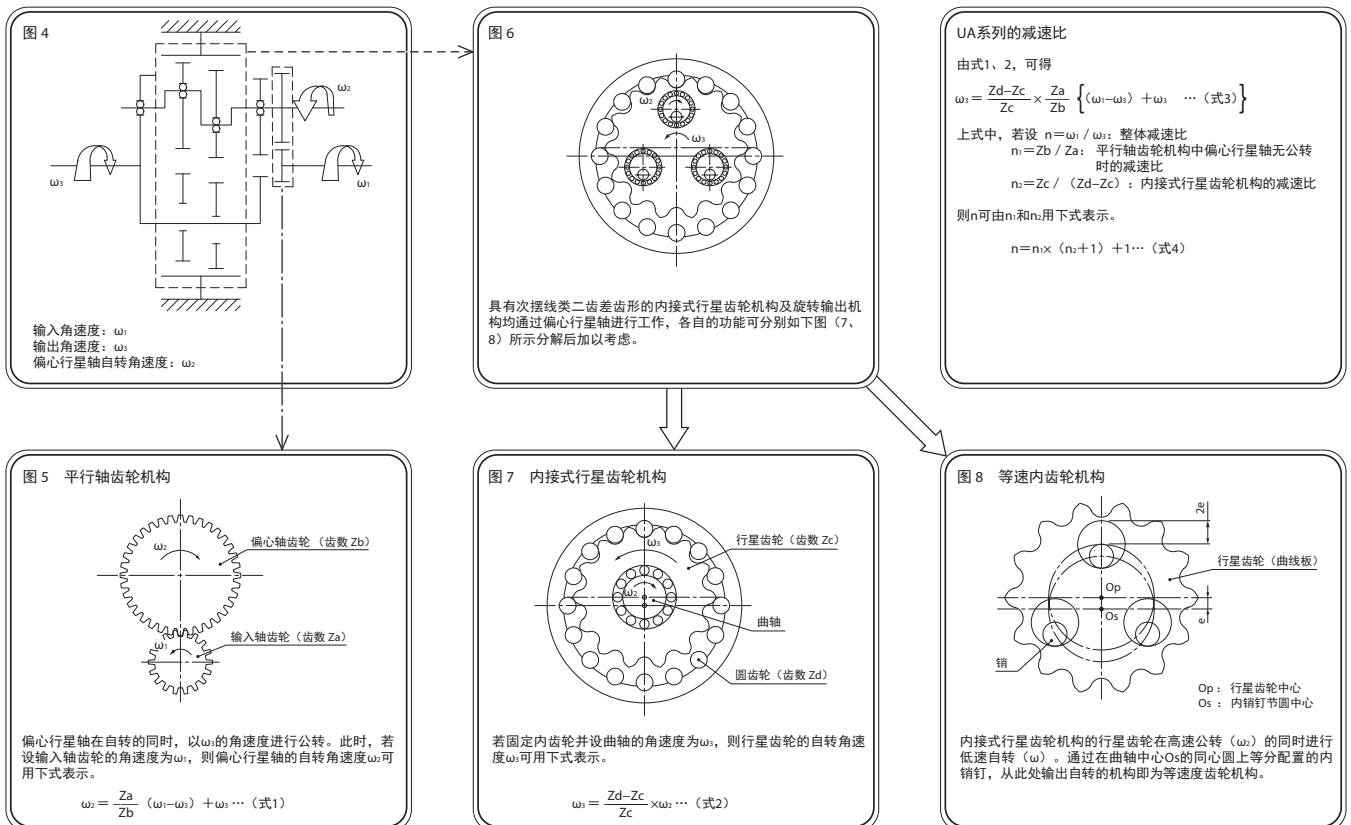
图 4

ω₂

ω₃

ω₁

输入角速度：ω₁
输出角速度：ω₃
偏心行星轴自转角速度：ω₂

图 6

ω₂

ω₃

具有次摆线类二齿差齿形的内接式行星齿轮机构及旋转输出机构均通过偏心行星轴进行工作，各自的功能可分别如下图（7、8）所示分解后加以考虑。

UA系列的减速比

由式1、2，可得

$ω_3 = \frac{Zd-Zc}{Zc} \times \frac{Za}{Zb} \left\{ (ω_1-ω_3) + ω_3 \quad \cdots (式3) \right\}$

上式中，若设 n＝ω₁ / ω₃：整体减速比
n₁＝Zb / Za：平行轴齿轮机构中偏心行星轴无公转时的减速比
n₂＝Zc /（Zd−Zc）：内接式行星齿轮机构的减速比

则n可由n₁和n₂用下式表示。

n＝n₁×（n₂＋1）＋1⋯（式4）

图 5　平行轴齿轮机构

ω₂

偏心轴齿轮（齿数 Zb）

ω₁

输入轴齿轮（齿数 Za）

偏心行星轴在自转的同时，以ω₃的角速度进行公转。此时，若设输入轴齿轮的角速度为ω₁，则偏心行星轴的自转角速度ω₂可用下式表示。

$ω_2 = \frac{Za}{Zb}（ω_1-ω_3）+ω_3 \cdots（式1）$

图 7　内接式行星齿轮机构

ω₃

ω₂

行星齿轮（齿数 Zc）

曲轴

圆齿轮（齿数 Zd）

若固定内齿轮并设曲轴的角速度为ω₃，则行星齿轮的自转角速度ω₃可用下式表示。

$ω_3 = \frac{Zd-Zc}{Zc} \times ω_2 \cdots（式2）$

图 8　等速内齿轮机构

2e

行星齿轮（曲线板）

Op

Os

e

销

Op：行星齿轮中心
Os：内销钉节圆中心

内接式行星齿轮机构的行星齿轮在高速公转（ω₂）的同时进行低速自转（ω）。通过在曲轴中心Os的同心圆上等分配置的内销钉，从此处输出自转的机构即为等速度齿轮机构。